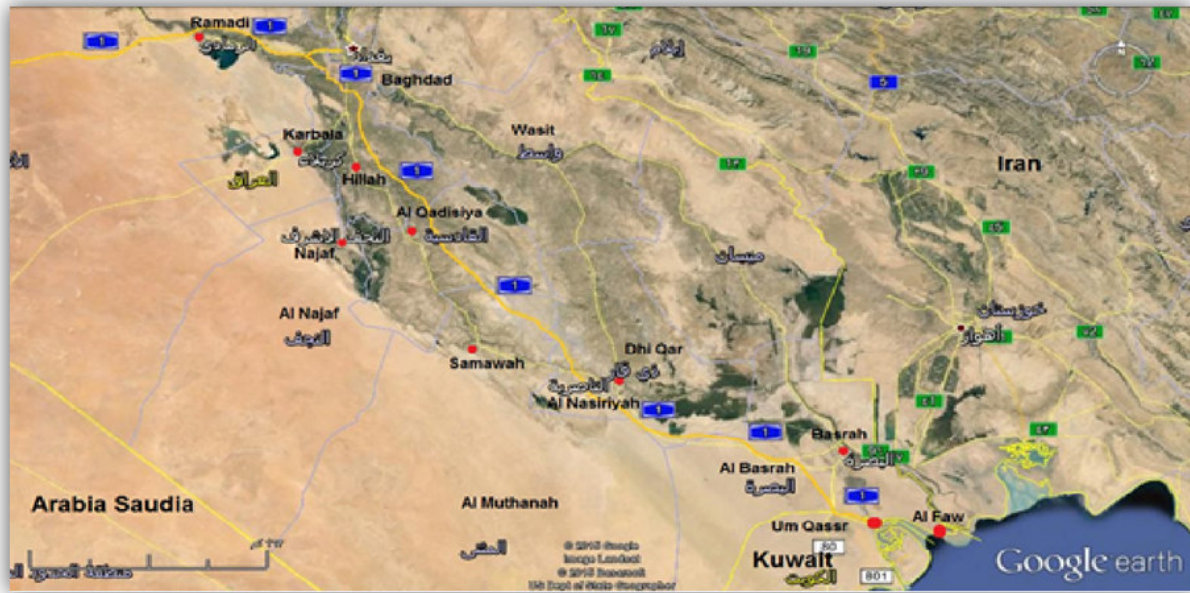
Ramadi
الرمادي
1
1
بغداد
Baghdad
1
إيلام
Karbala
كربلاء
العراق
Hillah
Wasit
واسط
1
Iran
Al Qadisiya
النجف الأشرف
القادسية
Najaf
ميسان
1
Al Najaf
النجف
خوزستان
أهواز
Samawah
Dhi Qar
ذي قار
الناصرية
Al Nasiriyah
1
1
Basrah
البصرة
Al Basrah
البصرة
1
Arabia Saudia
Al Muthanah
Um Qassr
Al Faw
المثنى
© 2015 Google
Image Landsat
© 2015 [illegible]
US Dept of State Geographer
Kuwait
الكويت
80
801
Google earth